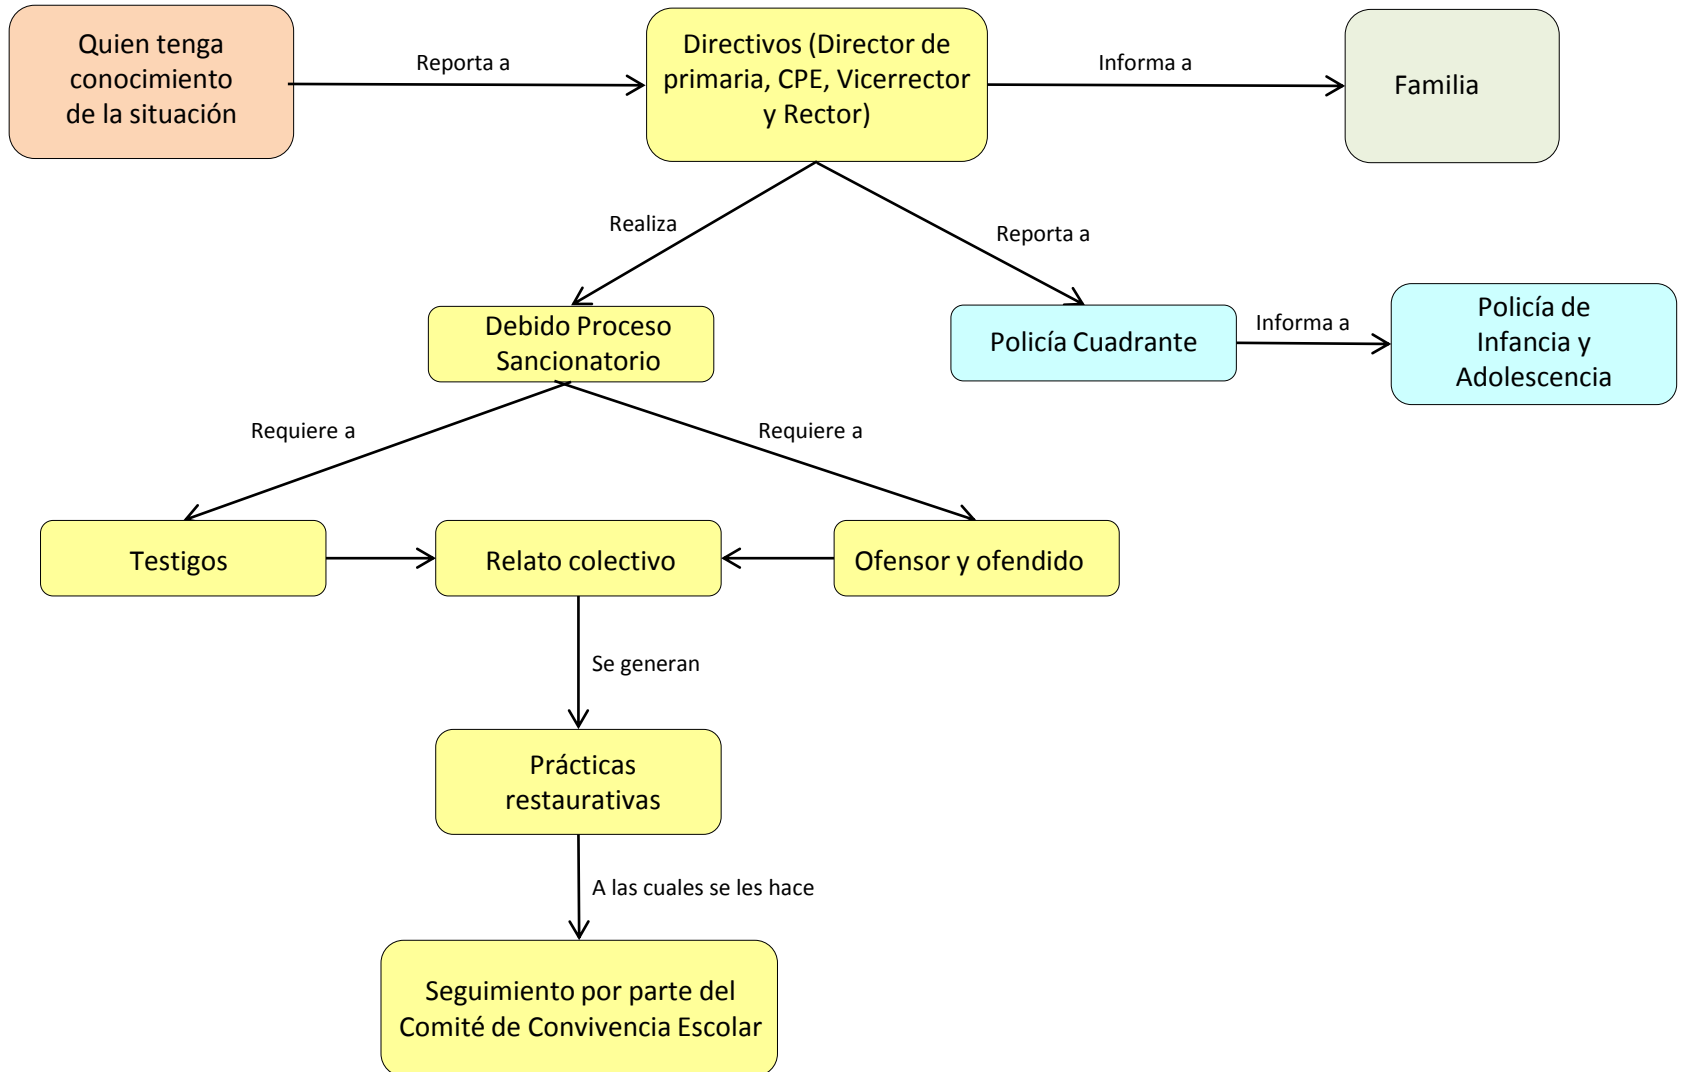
Quien tenga conocimiento de la situación

Reporta a

Directivos (Director de primaria, CPE, Vicerrector y Rector)

Informa a

Familia

Realiza

Reporta a

Debido Proceso Sancionatorio

Policía Cuadrante

Informa a

Policía de Infancia y Adolescencia

Requiere a

Requiere a

Testigos

Relato colectivo

Ofensor y ofendido

Se generan

Prácticas restaurativas

A las cuales se les hace

Seguimiento por parte del Comité de Convivencia Escolar